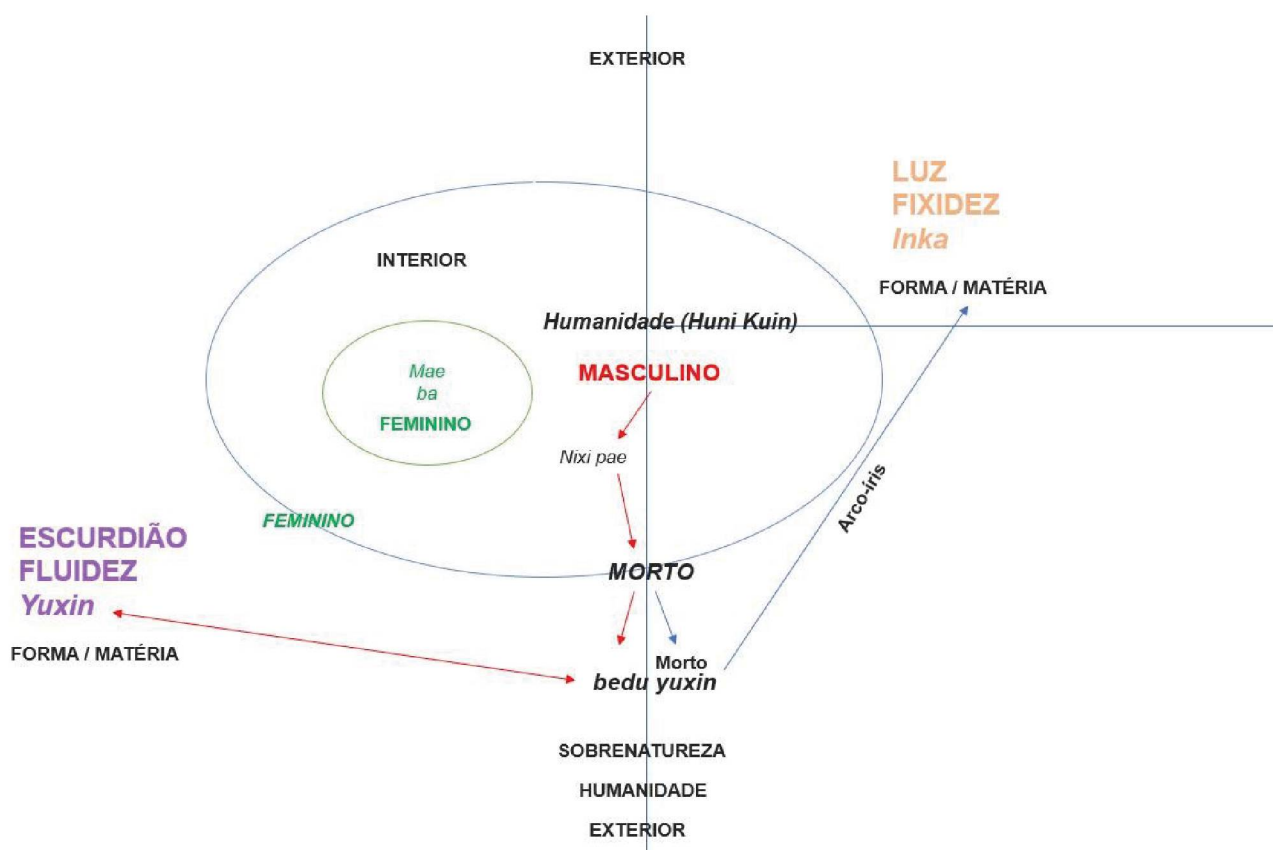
EXTERIOR

LUZ
FIXIDEZ
*Inka*

INTERIOR

FORMA / MATÉRIA

*Humanidade (Huni Kuin)*

*Mae ba*
FEMININO

MASCULINO

*Nixi pae*

*FEMININO*

ESCURDIÃO
FLUIDEZ
*Yuxin*

Arco-íris

*MORTO*

FORMA / MATÉRIA

Morto
*bedu yuxin*

SOBRENATUREZA

HUMANIDADE

EXTERIOR